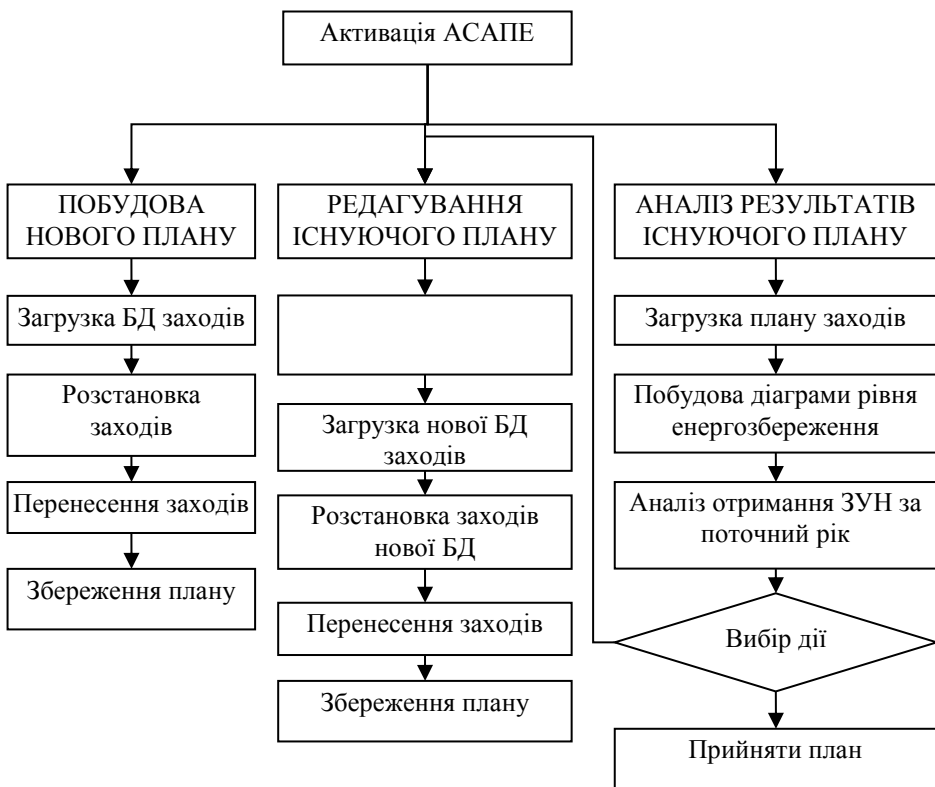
Активація АСАПЕ

ПОБУДОВА НОВОГО ПЛАНУ

Загрузка БД заходів

Розстановка заходів

Перенесення заходів

Збереження плану

РЕДАГУВАННЯ ІСНУЮЧОГО ПЛАНУ

Загрузка нової БД заходів

Розстановка заходів нової БД

Перенесення заходів

Збереження плану

АНАЛІЗ РЕЗУЛЬТАТІВ ІСНУЮЧОГО ПЛАНУ

Загрузка плану заходів

Побудова діаграми рівня енергозбереження

Аналіз отримання ЗУН за поточний рік

Вибір дії

Прийняти план